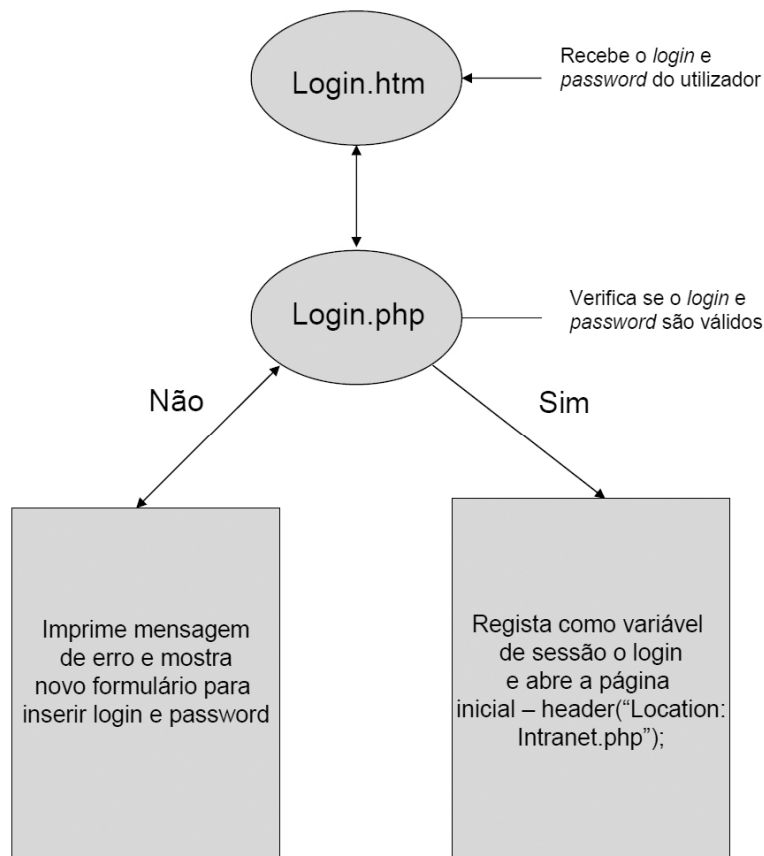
Login.htm

Recebe o login e password do utilizador

Login.php

Verifica se o login e password são válidos

Não

Sim

Imprime mensagem de erro e mostra novo formulário para inserir login e password

Regista como variável de sessão o login e abre a página inicial – header(“Location: Intranet.php”);